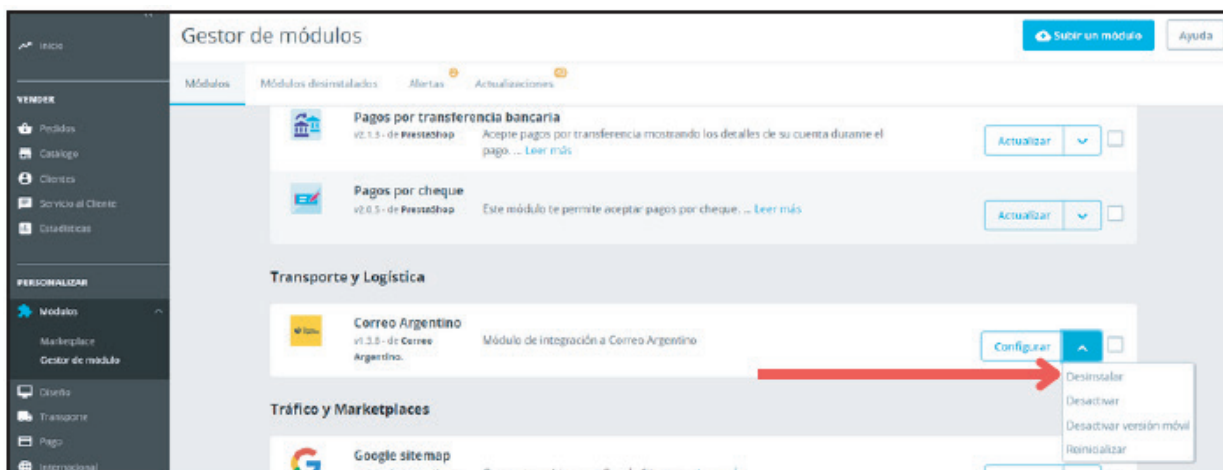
Inicio

VENDER

Pedidos

Catálogo

Clientes

Servicio al Cliente

Estadísticas

PERSONALIZAR

Módulos

Marketplace

Gestor de módulo

Diseño

Transporte

Pago

Internacional

Gestor de módulos

Subir un módulo

Ayuda

Módulos

Módulos desinstalados

Alertas

Actualizaciones

Pagos por transferencia bancaria

v2.1.3 - de PrestaShop

Acepte pagos por transferencia mostrando los detalles de su cuenta durante el pago. ... Leer más

Actualizar

Pagos por cheque

v2.0.3 - de PrestaShop

Este módulo te permite aceptar pagos por cheque. ... Leer más

Actualizar

Transporte y Logística

Correo Argentino

v1.3.8 - de Correo Argentino.

Módulo de integración a Correo Argentino

Configurar

Desinstalar

Desactivar

Desactivar versión móvil

Reinicializar

Tráfico y Marketplaces

Google sitemap

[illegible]